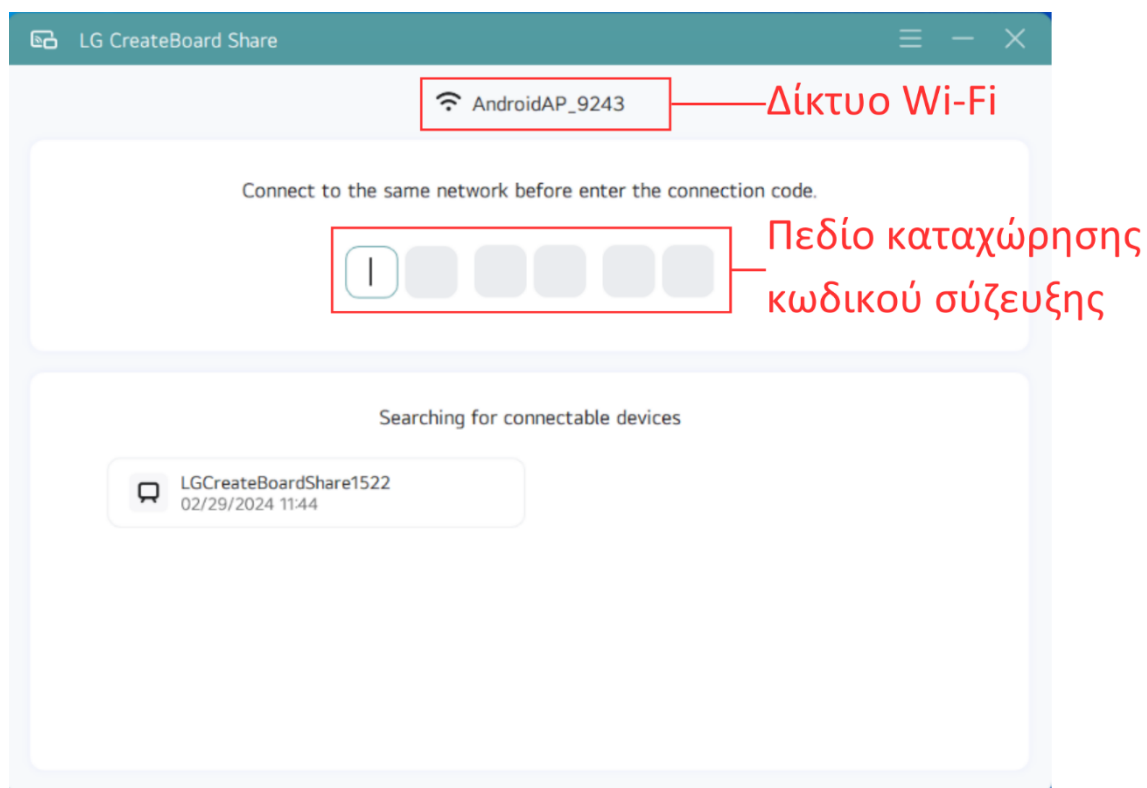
LG CreateBoard Share

AndroidAP_9243

Δίκτυο Wi-Fi

Connect to the same network before enter the connection code.

Πεδίο καταχώρησης κωδικού σύζευξης

Searching for connectable devices

LGCreateBoardShare1522
02/29/2024 11:44